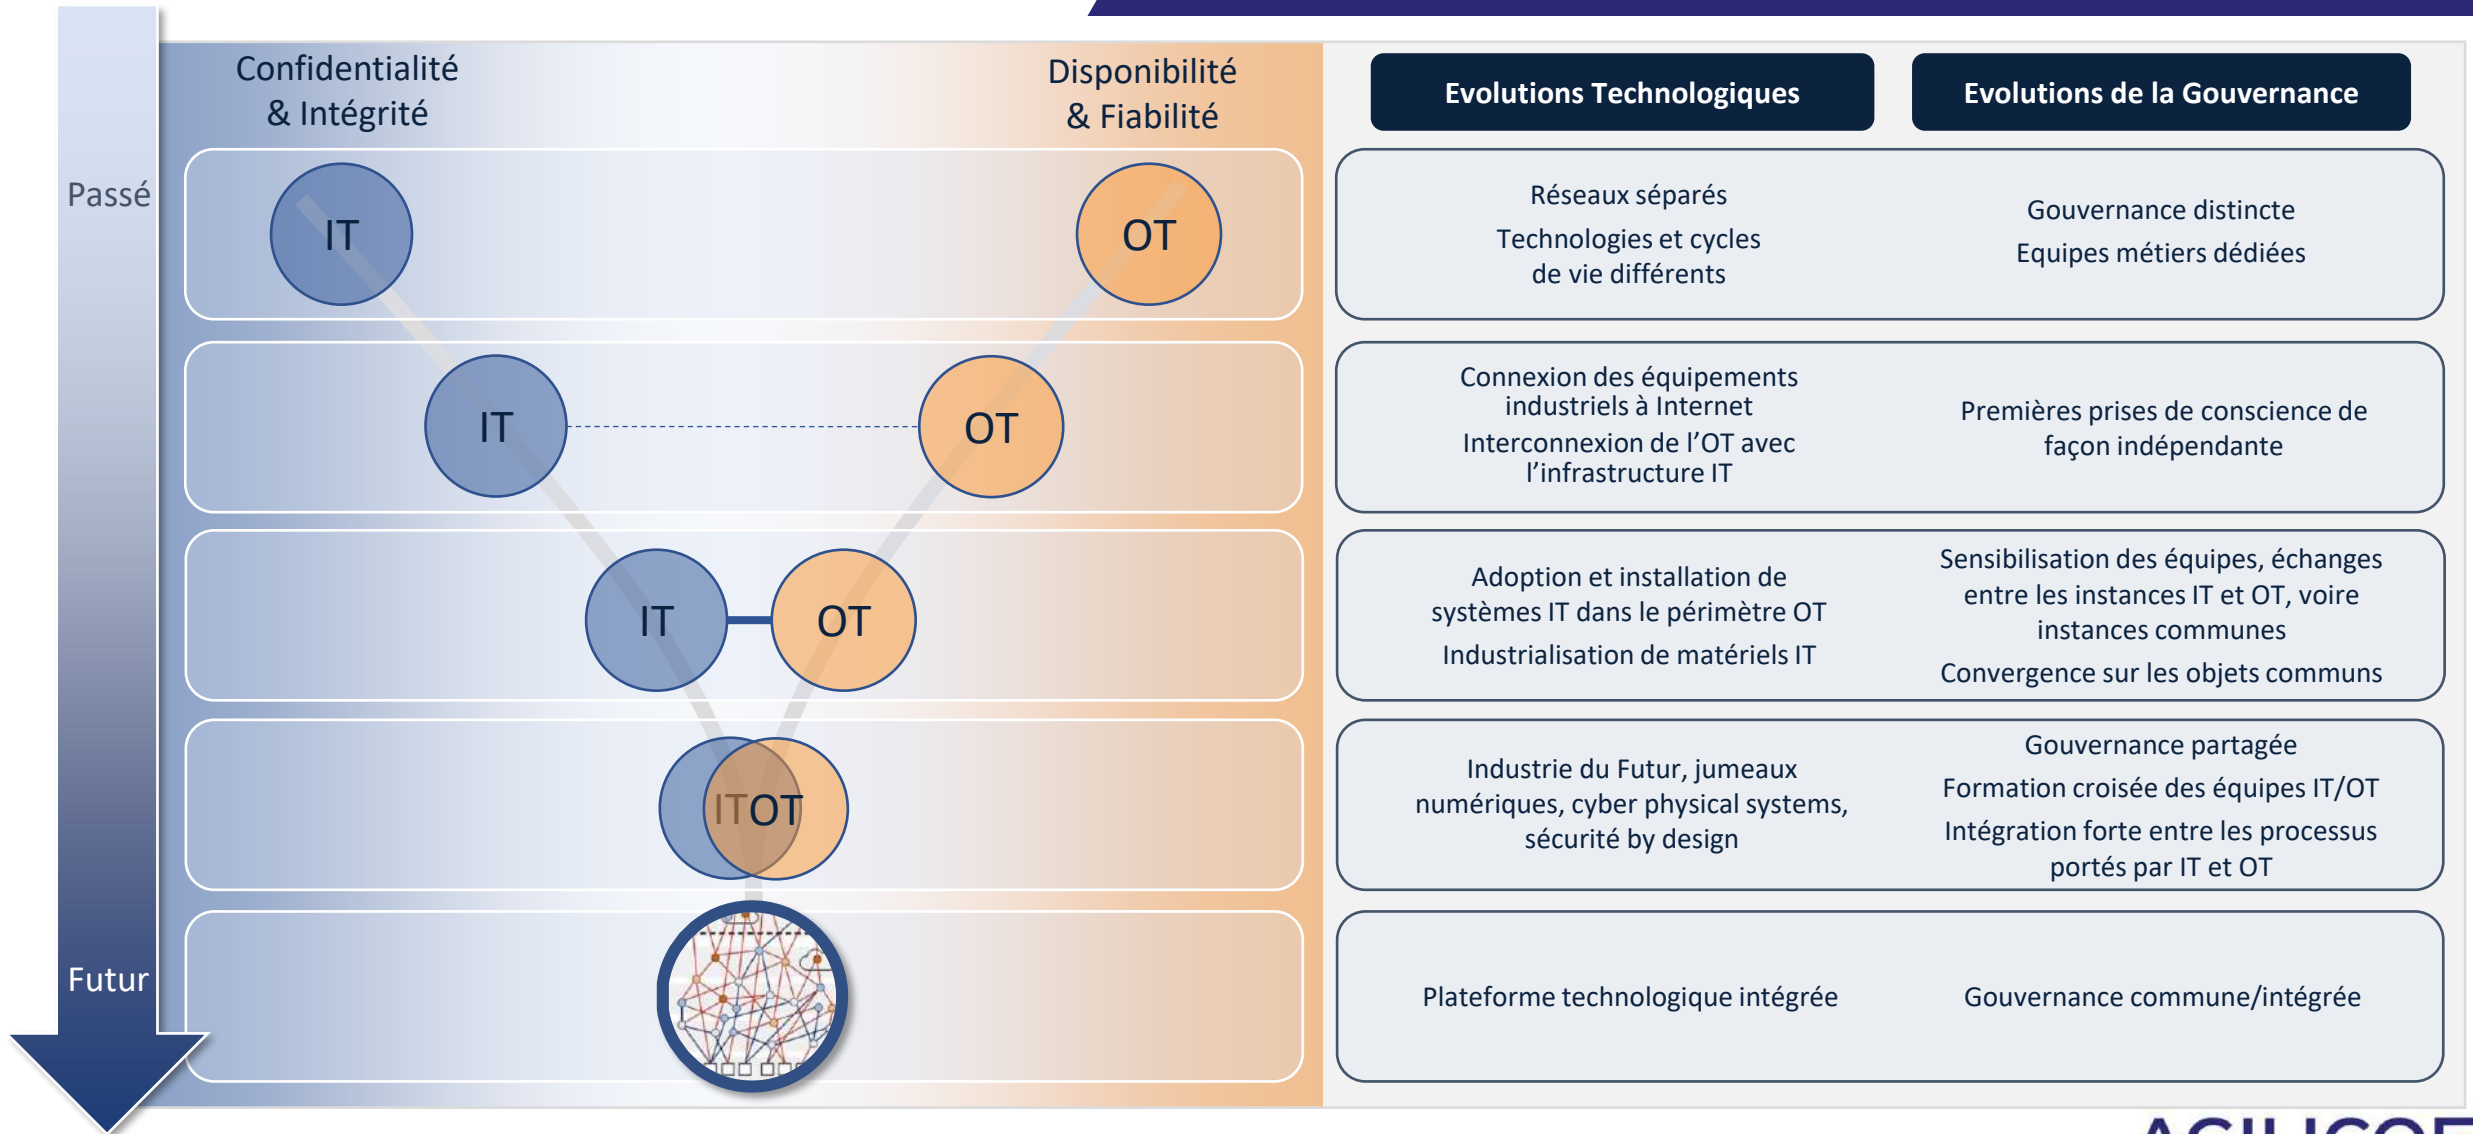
Confidentialité & Intégrité

Disponibilité & Fiabilité

Passé

Futur

IT

OT

IT

OT

IT

OT

ITOT

Evolutions Technologiques

Evolutions de la Gouvernance

Réseaux séparés

Technologies et cycles de vie différents

Gouvernance distincte

Equipes métiers dédiées

Connexion des équipements industriels à Internet

Interconnexion de l'OT avec l'infrastructure IT

Premières prises de conscience de façon indépendante

Adoption et installation de systèmes IT dans le périmètre OT

Industrialisation de matériels IT

Sensibilisation des équipes, échanges entre les instances IT et OT, voire instances communes

Convergence sur les objets communs

Industrie du Futur, jumeaux numériques, cyber physical systems, sécurité by design

Gouvernance partagée

Formation croisée des équipes IT/OT

Intégration forte entre les processus portés par IT et OT

Plateforme technologique intégrée

Gouvernance commune/intégrée

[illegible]